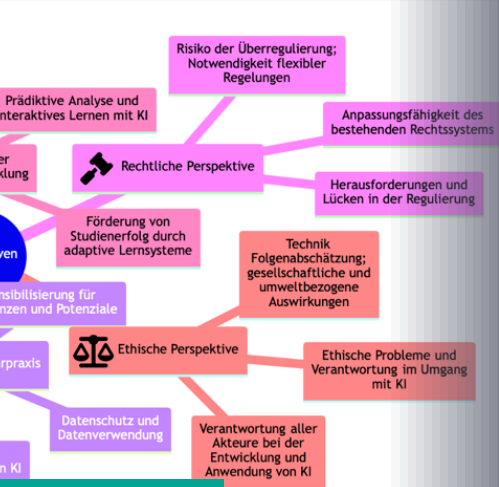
Risiko der Überregulierung; Notwendigkeit flexibler Regelungen

Prädiktive Analyse und interaktives Lernen mit KI

Anpassungsfähigkeit des bestehenden Rechtssystems

er
cklung

Rechtliche Perspektive

Herausforderungen und Lücken in der Regulierung

Förderung von Studienerfolg durch adaptive Lernsysteme

ven

Technik Folgenabschätzung; gesellschaftliche und umweltbezogene Auswirkungen

nsibilisierung für
nzen und Potenziale

erpraxis

Ethische Perspektive

Ethische Probleme und Verantwortung im Umgang mit KI

Datenschutz und Datenverwendung

n KI

Verantwortung aller Akteure bei der Entwicklung und Anwendung von KI